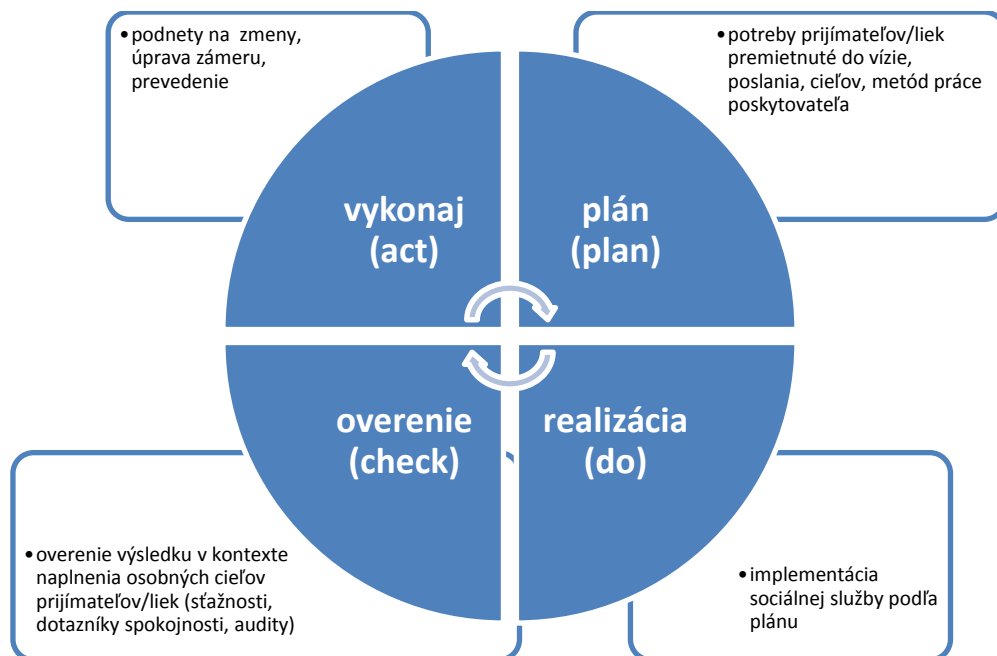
• podnety na zmeny, úprava zámeru, prevedenie

• potreby prijímateľov/liek premietnuté do vízie, poslania, cieľov, metód práce poskytovateľa

vykonaj (act)

plán (plan)

overenie (check)

realizácia (do)

• overenie výsledku v kontexte naplnenia osobných cieľov prijímateľov/liek (sťažnosti, dotazníky spokojnosti, audity)

• implementácia sociálnej služby podľa plánu